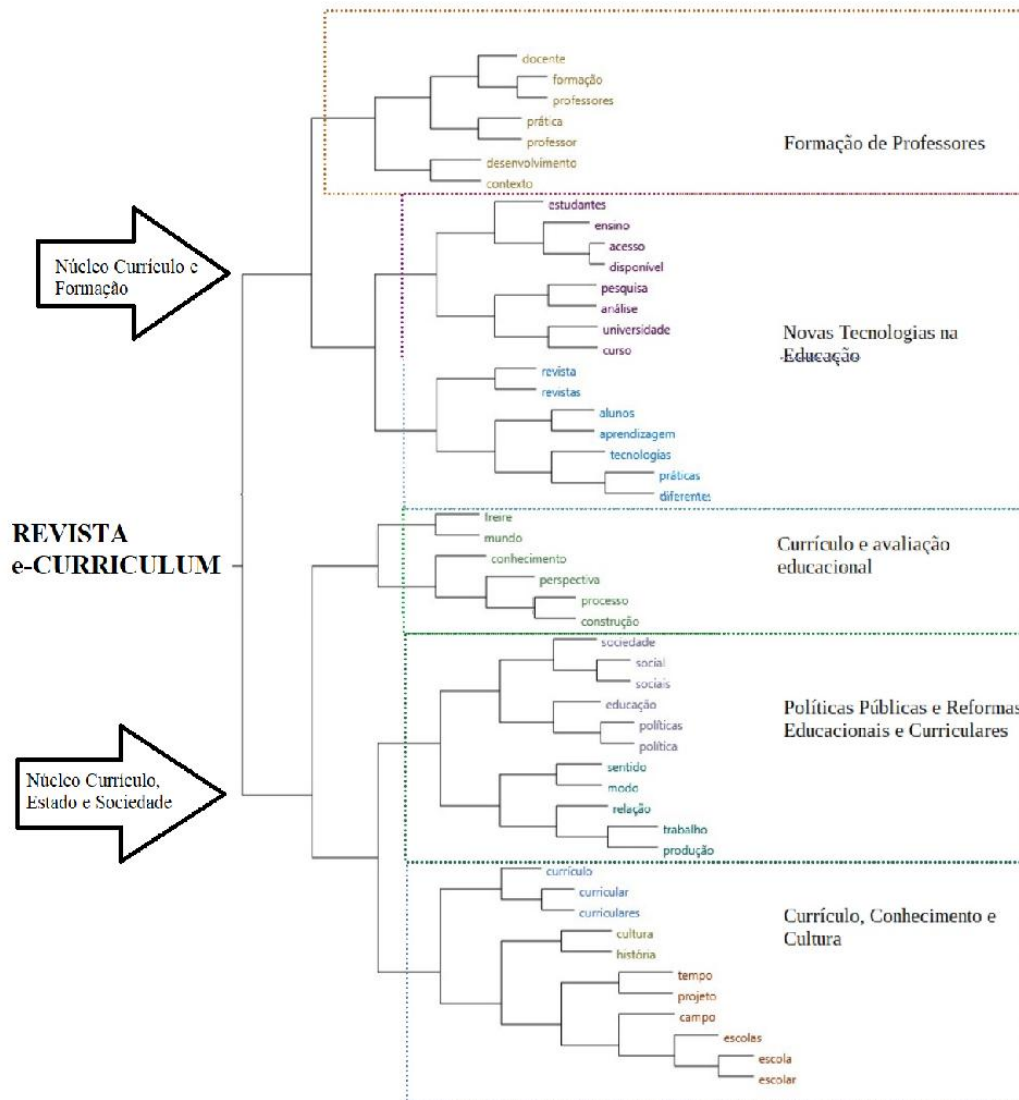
docente
formação
professores
prática
professor
desenvolvimento
contexto

Formação de Professores

Núcleo Currículo e Formação

estudantes
ensino
acesso
disponível
pesquisa
análise
universidade
curso

Novas Tecnologias na Educação

revista
revistas
alunos
aprendizagem
tecnologias
práticas
diferentes

REVISTA e-CURRICULUM

freire
mundo
conhecimento
perspectiva
processo
construção

Currículo e avaliação educacional

sociedade
social
sociais
educação
políticas
política
sentido
modo
relação
trabalho
produção

Políticas Públicas e Reformas Educacionais e Curriculares

Núcleo Currículo, Estado e Sociedade

currículo
curricular
curriculares
cultura
história
tempo
projeto
campo
escolas
escola
escolar

Currículo, Conhecimento e Cultura